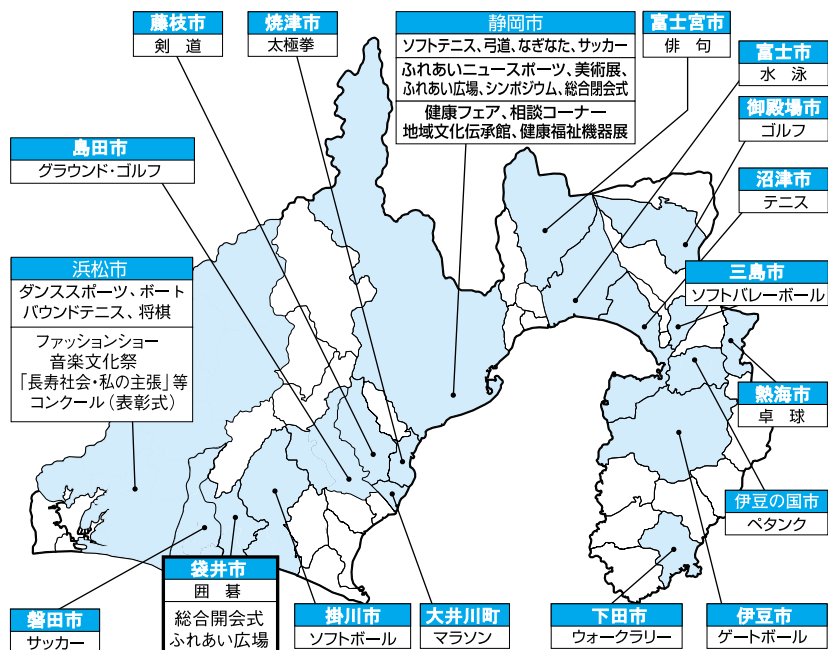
藤枝市
剣道

焼津市
太極拳

静岡市
ソフトテニス、弓道、なぎなた、サッカー
ふれあいニュースポーツ、美術展、ふれあい広場、シンポジウム、総合閉会式
健康フェア、相談コーナー
地域文化伝承館、健康福祉機器展

富士宮市
俳句

富士市
水泳

御殿場市
ゴルフ

沼津市
テニス

島田市
グラウンド・ゴルフ

浜松市
ダンススポーツ、ボートバウンドテニス、将棋
ファッションショー
音楽文化祭
「長寿社会・私の主張」等コンクール（表彰式）

三島市
ソフトバレーボール

熱海市
卓球

伊豆の国市
ペタンク

袋井市
囲碁
総合開会式
ふれあい広場

磐田市
サッカー

掛川市
ソフトボール

大井川町
マラソン

下田市
ウォークラリー

伊豆市
ゲートボール